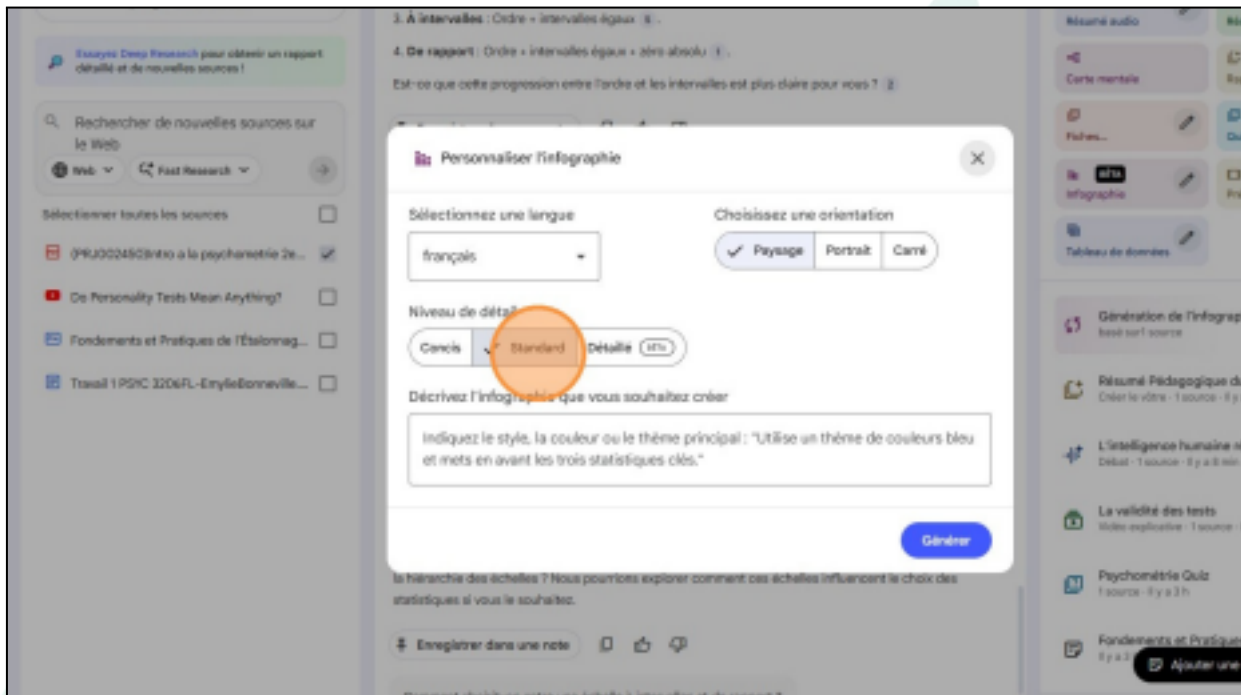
Essayez Deep Research pour obtenir un rapport détaillé et de nouvelles sources !

Rechercher de nouvelles sources sur le Web

Web

Fast Research

Sélectionner toutes les sources

(PRJ0024SC)Intro à la psychométrie 2e...

Do Personality Tests Mean Anything?

Fondements et Pratiques de l'Étalonnag...

Travail 1 PSYC 3206FL-EmylieBonneville...

3. À intervalles : Ordre + intervalles égaux 6 .

4. De rapport : Ordre + intervalles égaux + zéro absolu 1 .

Est-ce que cette progression entre l'ordre et les intervalles est plus claire pour vous ? 2

Personnaliser l'infographie

Sélectionnez une langue

français

Choisissez une orientation

Paysage | Portrait | Carré

Niveau de détail

Concis | Standard | Détaillé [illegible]

Décrivez l'infographie que vous souhaitez créer

Indiquez le style, la couleur ou le thème principal : "Utilise un thème de couleurs bleu et mets en avant les trois statistiques clés."

Générer

la hiérarchie des échelles ? Nous pourrions explorer comment ces échelles influencent le choix des statistiques si vous le souhaitez.

Enregistrer dans une note

Résumé audio

Carte mentale

Fiches...

Infographie

Tableau de données

Génération de l'infograp
basé sur 1 source

Résumé Pédagogique d
Créer le vôtre · 1 source · Il y

L'intelligence humaine
Débat · 1 source · Il y a 8 min

La validité des tests
Vidéo explicative · 1 source ·

Psychométrie Quiz
1 source · Il y a 3 h

Fondements et Pratique
Il y a 3

Ajouter une